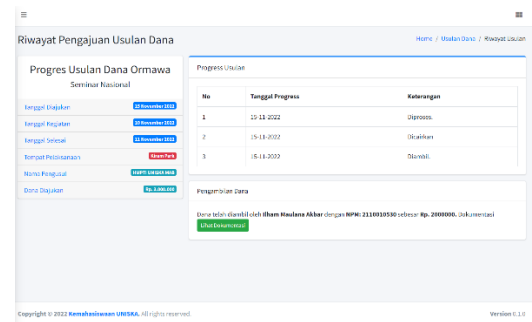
Riwayat Pengajuan Usulan Dana

Home / Usulan Dana / Riwayat Usulan

Progres Usulan Dana Ormawa

Seminar Nasional

Tanggal Diajukan 15 November 2022

Tanggal Kegiatan 20 November 2022

Tanggal Selesai 21 November 2022

Tempat Pelaksanaan Alam Park

Nama Pengusul HMPTI UNISKA MAB

Dana Diajukan Rp. 2.000.000

Progress Usulan

| No | Tanggal Progress | Keterangan |
|---|---|---|
| 1 | 19-11-2022 | Diproses. |
| 2 | 15-11-2022 | Disetujui. |
| 3 | 16-11-2022 | Diambil. |

Pengambilan Dana

Dana telah diambil oleh Ilham Maulana Akbar dengan NPM: 2110010530 sebesar Rp. 2000000. Dokumentasi

Lihat Dokumentasi

Copyright © 2022 Kemahasiswaan UNISKA. All rights reserved.

Version 1.1.0